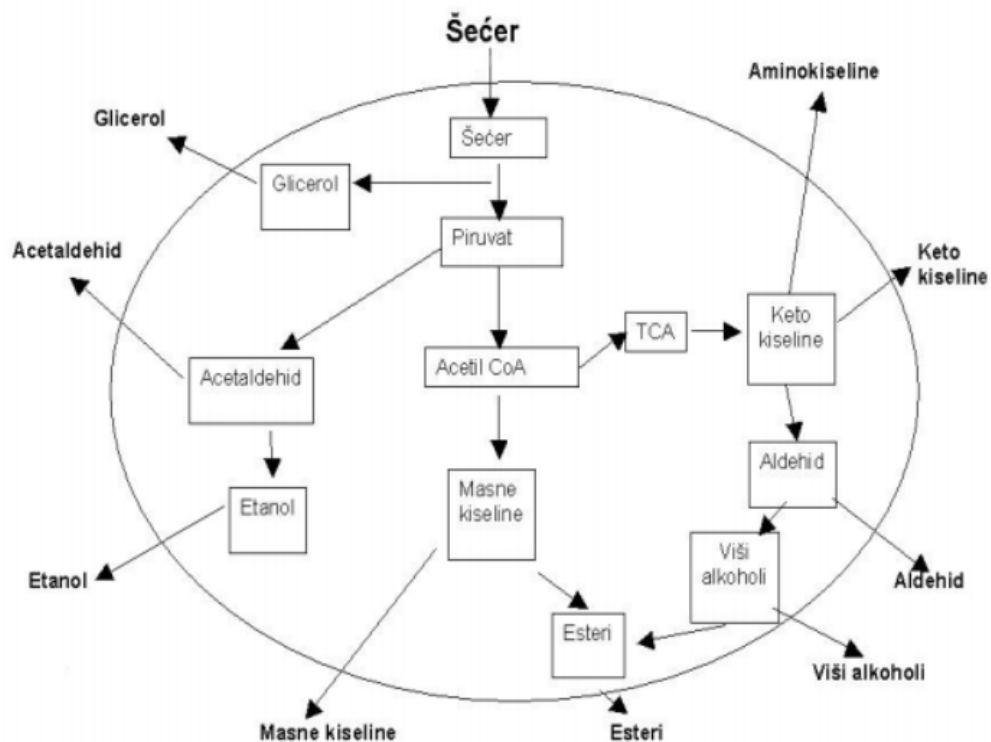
Šećer

Aminokiseline

Glicerol

Šećer

Glicerol

Piruvat

Acetaldehid

Keto kiseline

TCA

Keto kiseline

Acetaldehid

Acetil CoA

Aldehid

Etanol

Masne kiseline

Viši alkoholi

Etanol

Aldehid

Esteri

Viši alkoholi

Masne kiseline

Esteri